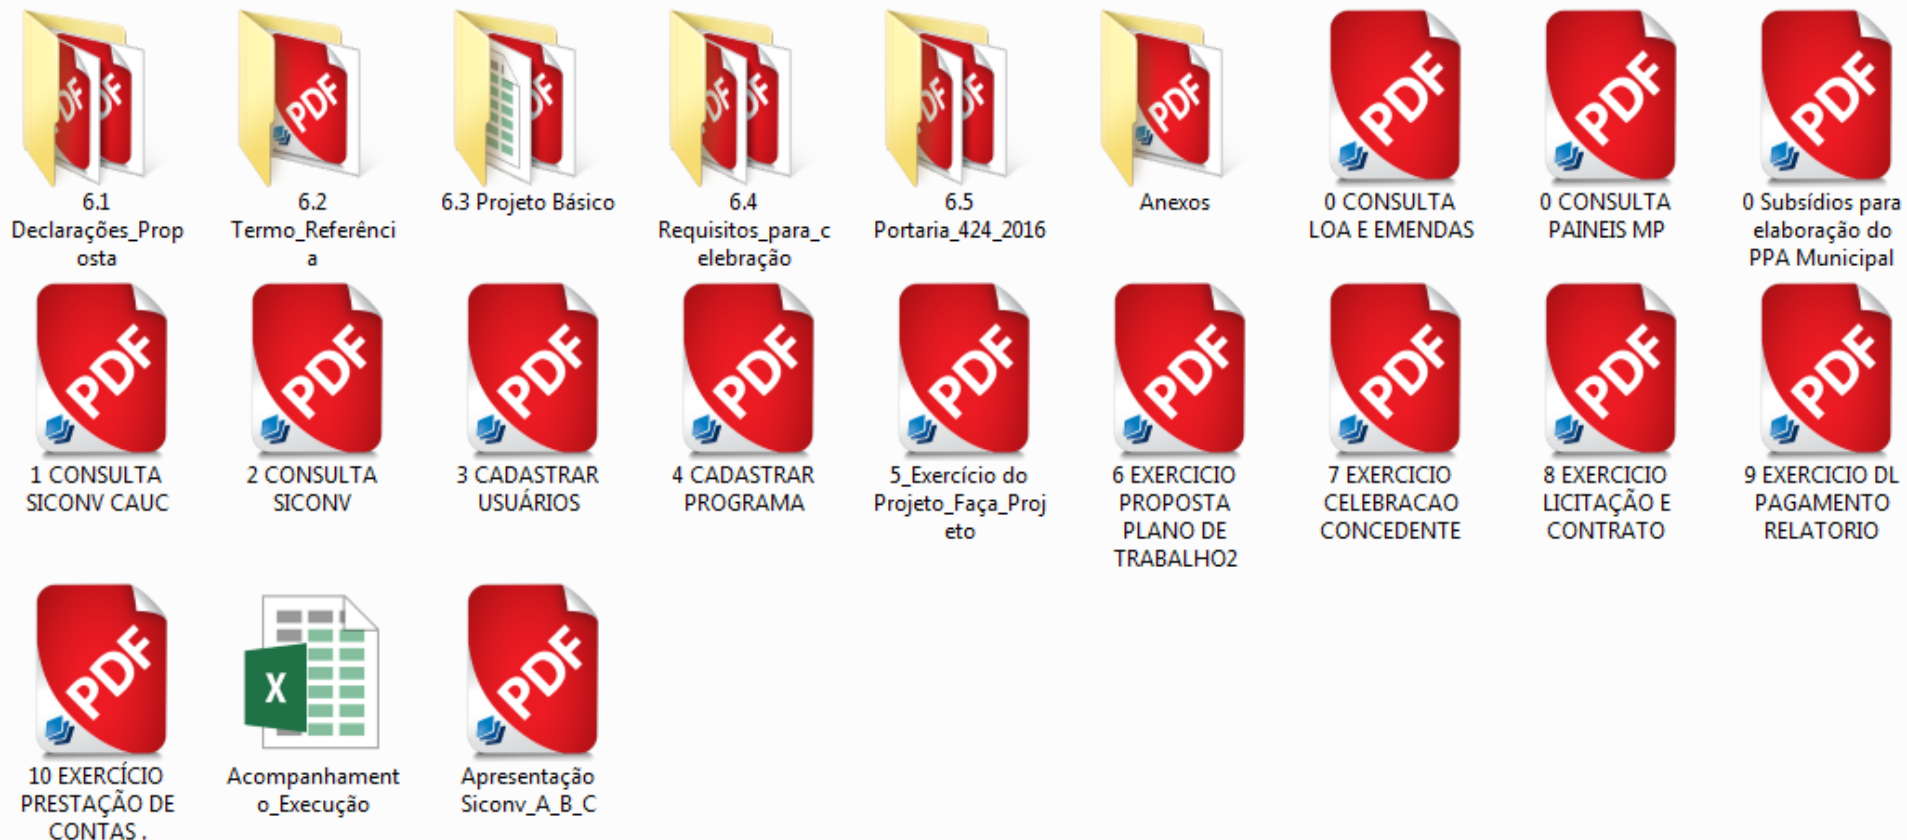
PDF PDF
6.1 Declarações_Proposta

PDF
6.2 Termo_Referência

PDF
6.3 Projeto Básico

PDF PDF
6.4 Requisitos_para_celebração

PDF PDF
6.5 Portaria_424_2016

PDF
Anexos

PDF
0 CONSULTA LOA E EMENDAS

PDF
0 CONSULTA PAINEIS MP

PDF
0 Subsídios para elaboração do PPA Municipal

PDF
1 CONSULTA SICONV CAUC

PDF
2 CONSULTA SICONV

PDF
3 CADASTRAR USUÁRIOS

PDF
4 CADASTRAR PROGRAMA

PDF
5_Exercício do Projeto_Faça_Projeto

PDF
6 EXERCICIO PROPOSTA PLANO DE TRABALHO2

PDF
7 EXERCICIO CELEBRACAO CONCEDENTE

PDF
8 EXERCICIO LICITAÇÃO E CONTRATO

PDF
9 EXERCICIO DL PAGAMENTO RELATORIO

PDF
10 EXERCÍCIO PRESTAÇÃO DE CONTAS .

X
Acompanhamento_Execução

PDF
Apresentação Siconv_A_B_C